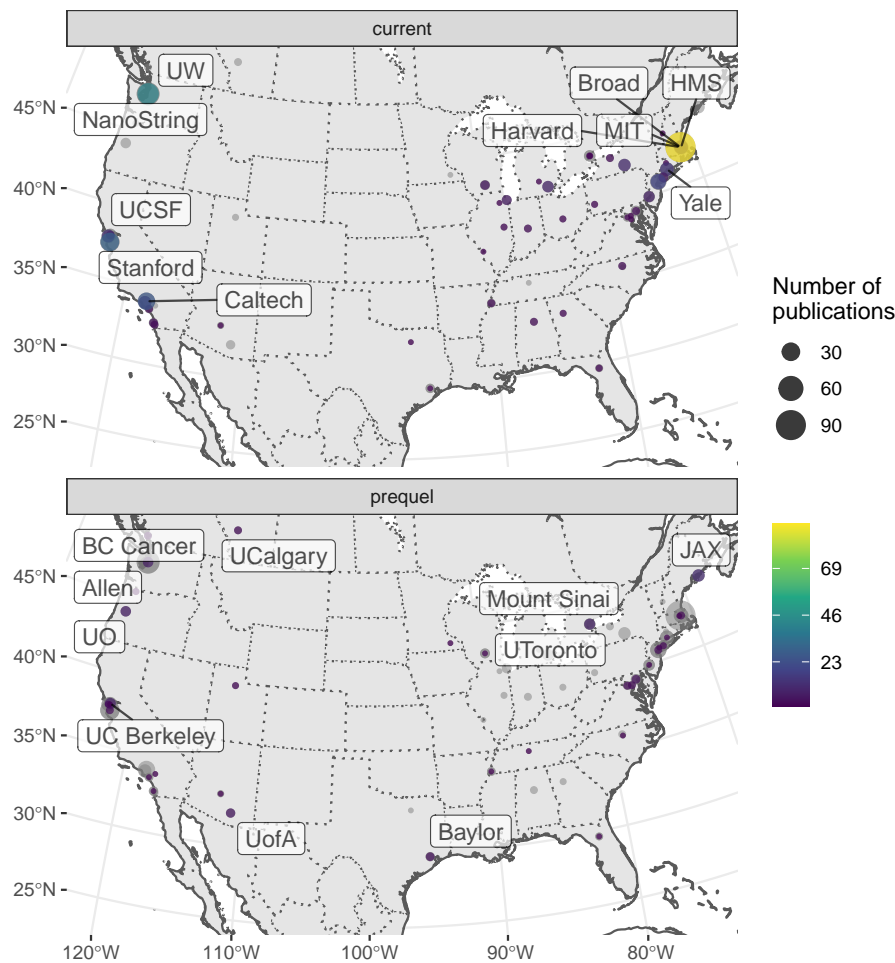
current

UW
NanoString
Broad
HMS
Harvard
MIT
Yale
UCSF
Stanford
Caltech

45°N
40°N
35°N
30°N
25°N

Number of publications
30
60
90

prequel

BC Cancer
UCalgary
JAX
Allen
Mount Sinai
UO
UToronto
UC Berkeley
Baylor
UofA

45°N
40°N
35°N
30°N
25°N

69
46
23

120°W
110°W
100°W
90°W
80°W